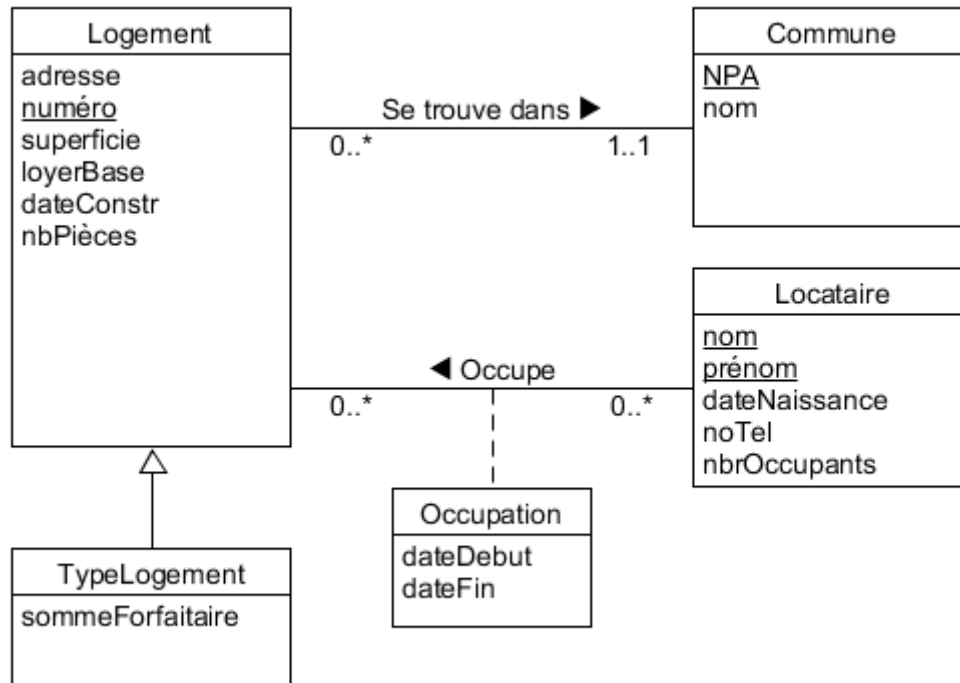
Logement
adresse
numéro
superficie
loyerBase
dateConstr
nbPièces

Se trouve dans ▶
0..*
1..1

Commune
NPA
nom

Locataire
nom
prénom
dateNaissance
noTel
nbrOccupants

◀ Occupe
0..*
0..*

Occupation
dateDebut
dateFin

TypeLogement
sommeForfaitaire